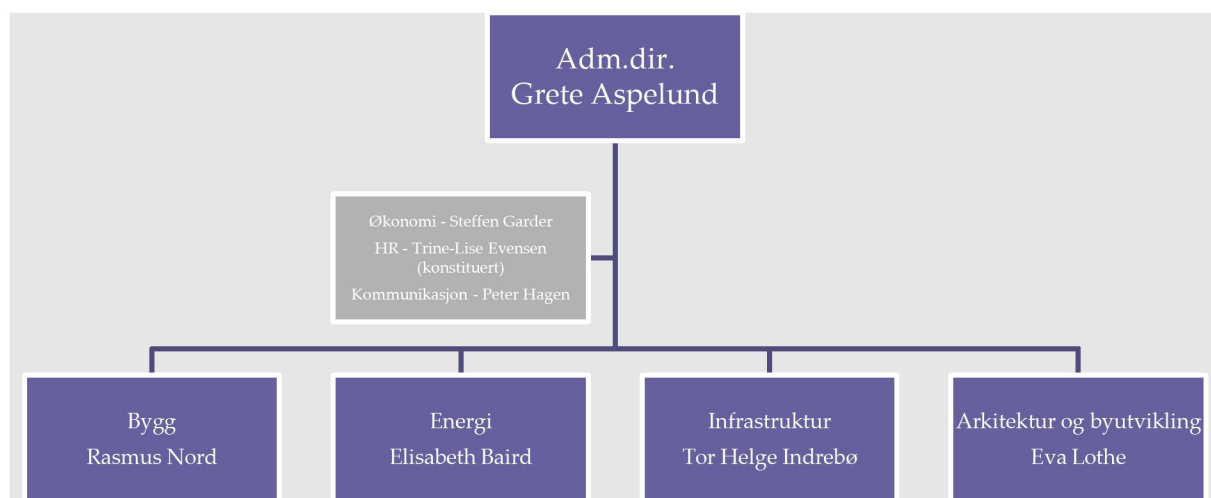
Adm.dir.
Grete Aspelund

Økonomi - Steffen Garder
HR - Trine-Lise Evensen (konstituert)
Kommunikasjon - Peter Hagen

Bygg
Rasmus Nord

Energi
Elisabeth Baird

Infrastruktur
Tor Helge Indrebø

Arkitektur og byutvikling
Eva Lothe